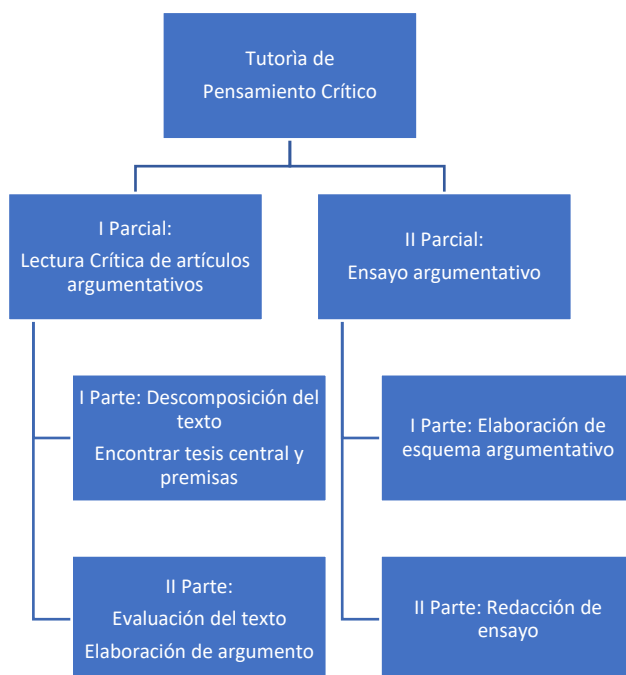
Tutoria de Pensamiento Crítico

I Parcial:
Lectura Crítica de artículos argumentativos

I Parte: Descomposición del texto
Encontrar tesis central y premisas

II Parte:
Evaluación del texto
Elaboración de argumento

II Parcial:
Ensayo argumentativo

I Parte: Elaboración de esquema argumentativo

II Parte: Redacción de ensayo